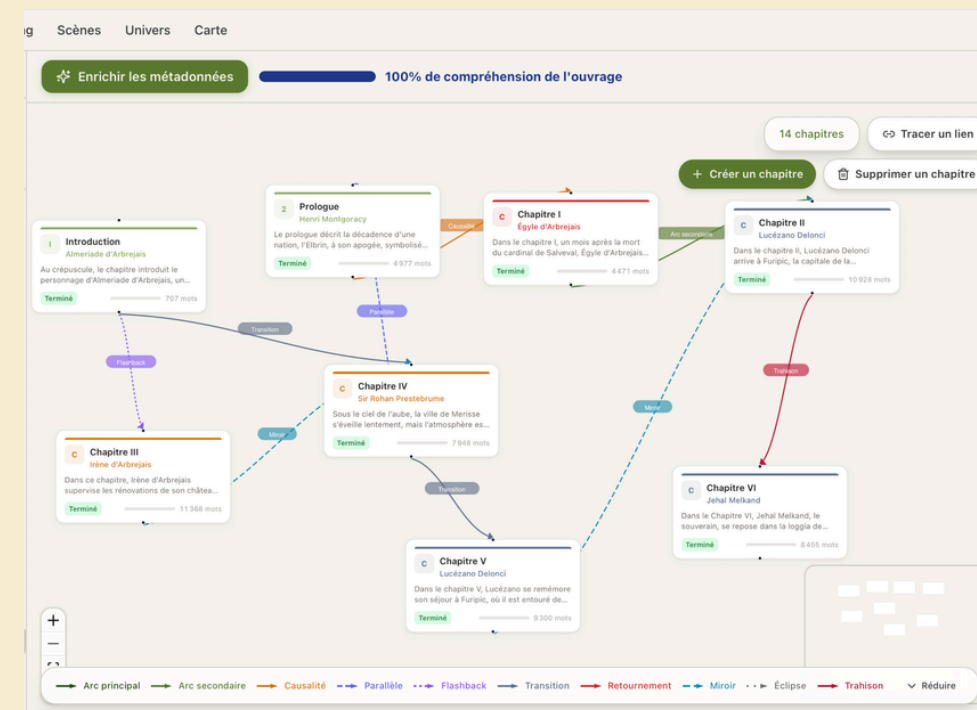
g Scènes Univers Carte

Enrichir les métadonnées

100% de compréhension de l'ouvrage

14 chapitres

Tracer un lien

Créer un chapitre

Supprimer un chapitre

I
Introduction
Almeriade d'Arbrejais
Au crépuscule, le chapitre introduit le personnage d'Almeriade d'Arbrejais, un...
Terminé 707 mots

2
Prologue
Henri Montgoracy
Le prologue décrit la décadence d'une nation, l'Elbrin, à son apogée, symbolisé...
Terminé 4 977 mots

Causalité

C
Chapitre I
Égyle d'Arbrejais
Dans le chapitre I, un mois après la mort du cardinal de Salveval, Égyle d'Arbrejais...
Terminé 4 471 mots

Arc secondaire

C
Chapitre II
Lucézano Delonci
Dans le chapitre II, Lucézano Delonci arrive à Furipic, la capitale de la...
Terminé 10 928 mots

Transition

Parallèle

Flashback

C
Chapitre IV
Sir Rohan Prestebrume
Sous le ciel de l'aube, la ville de Merisse s'éveille lentement, mais l'atmosphère es...
Terminé 7 948 mots

Miroir

Trahison

Miroir

C
Chapitre III
Irène d'Arbrejais
Dans ce chapitre, Irène d'Arbrejais supervise les rénovations de son château...
Terminé 11 368 mots

Transition

C
Chapitre VI
Jehal Melkand
Dans le Chapitre VI, Jehal Melkand, le souverain, se repose dans la loggia de...
Terminé 8 455 mots

C
Chapitre V
Lucézano Delonci
Dans le chapitre V, Lucézano se remémore son séjour à Furipic, où il est entouré de...
Terminé 9 300 mots

+
−

Arc principal Arc secondaire Causalité Parallèle Flashback Transition Retournement Miroir Éclipse Trahison Réduire